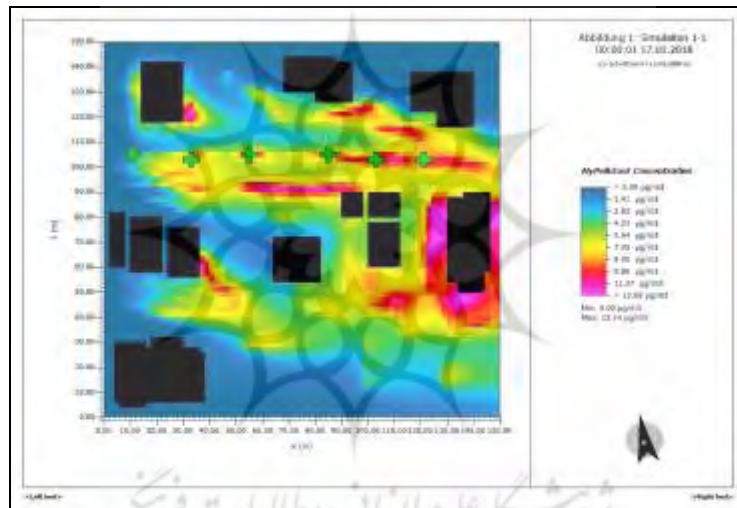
Abbildung 1: Simulation 1-1
00:00:01 17.01.2018

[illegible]

MyPollutant Concentration

< 1.39 µg/m3
1.41 µg/m3
2.82 µg/m3
4.23 µg/m3
5.64 µg/m3
7.05 µg/m3
8.46 µg/m3
9.86 µg/m3
11.27 µg/m3
> 12.68 µg/m3

Min: 0.00 µg/m3
Max: 12.74 µg/m3

150.00
140.00
130.00
120.00
110.00
100.00
90.00
80.00
70.00
60.00
50.00
40.00
30.00
20.00
10.00
0.00

y (m)

0.00 10.00 20.00 30.00 40.00 50.00 60.00 70.00 80.00 90.00 100.00 110.00 120.00 130.00 140.00 150.00

x (m)

<Left foot>
<Right foot>